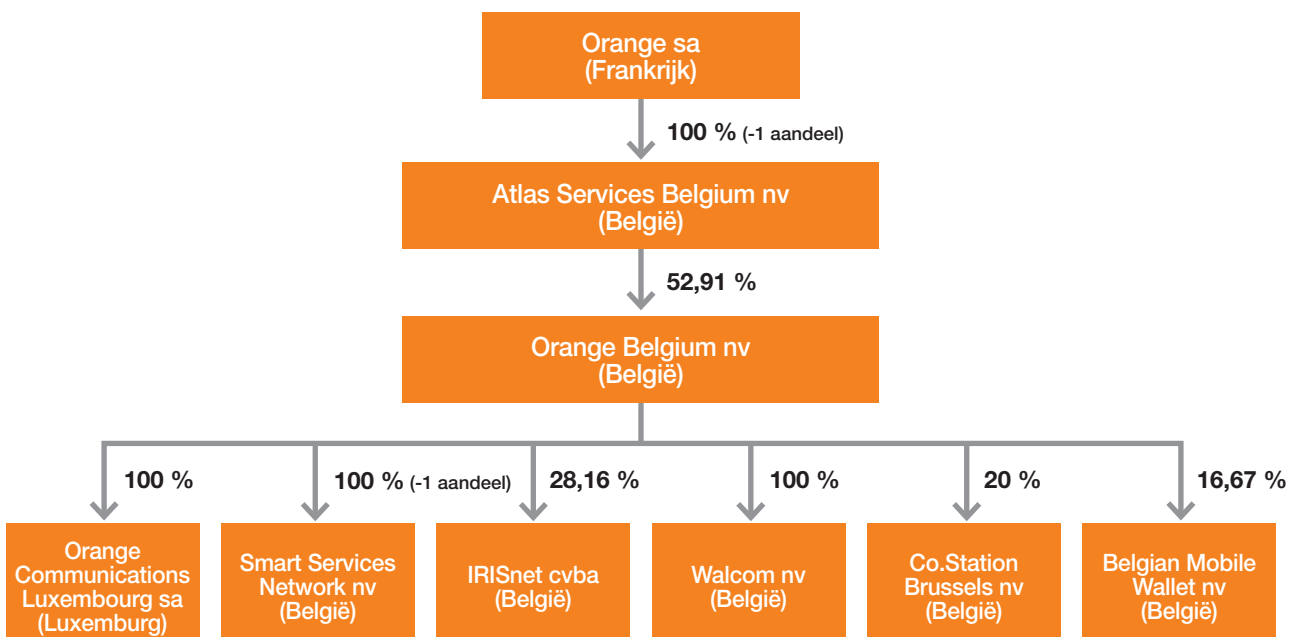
Orange sa
(Frankrijk)

100 % (-1 aandeel)

Atlas Services Belgium nv
(België)

52,91 %

Orange Belgium nv
(België)

100 %

100 % (-1 aandeel)

28,16 %

100 %

20 %

16,67 %

Orange Communications Luxembourg sa (Luxemburg)

Smart Services Network nv (België)

IRISnet cvba (België)

Walcom nv (België)

Co.Station Brussels nv (België)

Belgian Mobile Wallet nv (België)